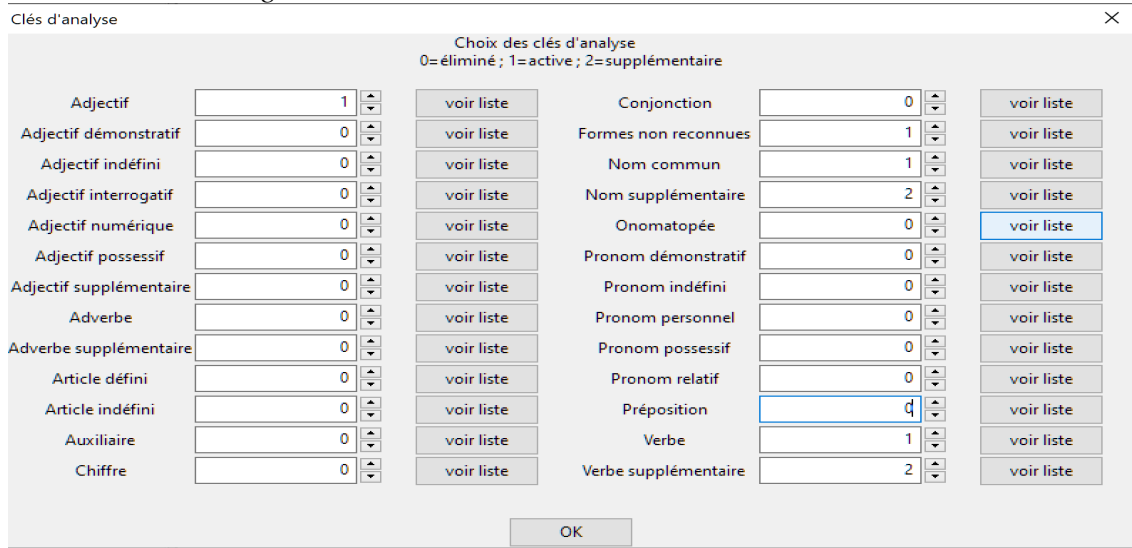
Clés d'analyse

Choix des clés d'analyse
0=éliminé ; 1=active ; 2=supplémentaire

| | | | | | |
|---|---|---|---|---|---|
| Adjectif | 1 | voir liste | Conjonction | 0 | voir liste |
| Adjectif démonstratif | 0 | voir liste | Formes non reconnues | 1 | voir liste |
| Adjectif indéfini | 0 | voir liste | Nom commun | 1 | voir liste |
| Adjectif interrogatif | 0 | voir liste | Nom supplémentaire | 2 | voir liste |
| Adjectif numérique | 0 | voir liste | Onomatopée | 0 | voir liste |
| Adjectif possessif | 0 | voir liste | Pronom démonstratif | 0 | voir liste |
| Adjectif supplémentaire | 0 | voir liste | Pronom indéfini | 0 | voir liste |
| Adverbe | 0 | voir liste | Pronom personnel | 0 | voir liste |
| Adverbe supplémentaire | 0 | voir liste | Pronom possessif | 0 | voir liste |
| Article défini | 0 | voir liste | Pronom relatif | 0 | voir liste |
| Article indéfini | 0 | voir liste | Préposition | 0 | voir liste |
| Auxiliaire | 0 | voir liste | Verbe | 1 | voir liste |
| Chiffre | 0 | voir liste | Verbe supplémentaire | 2 | voir liste |

OK